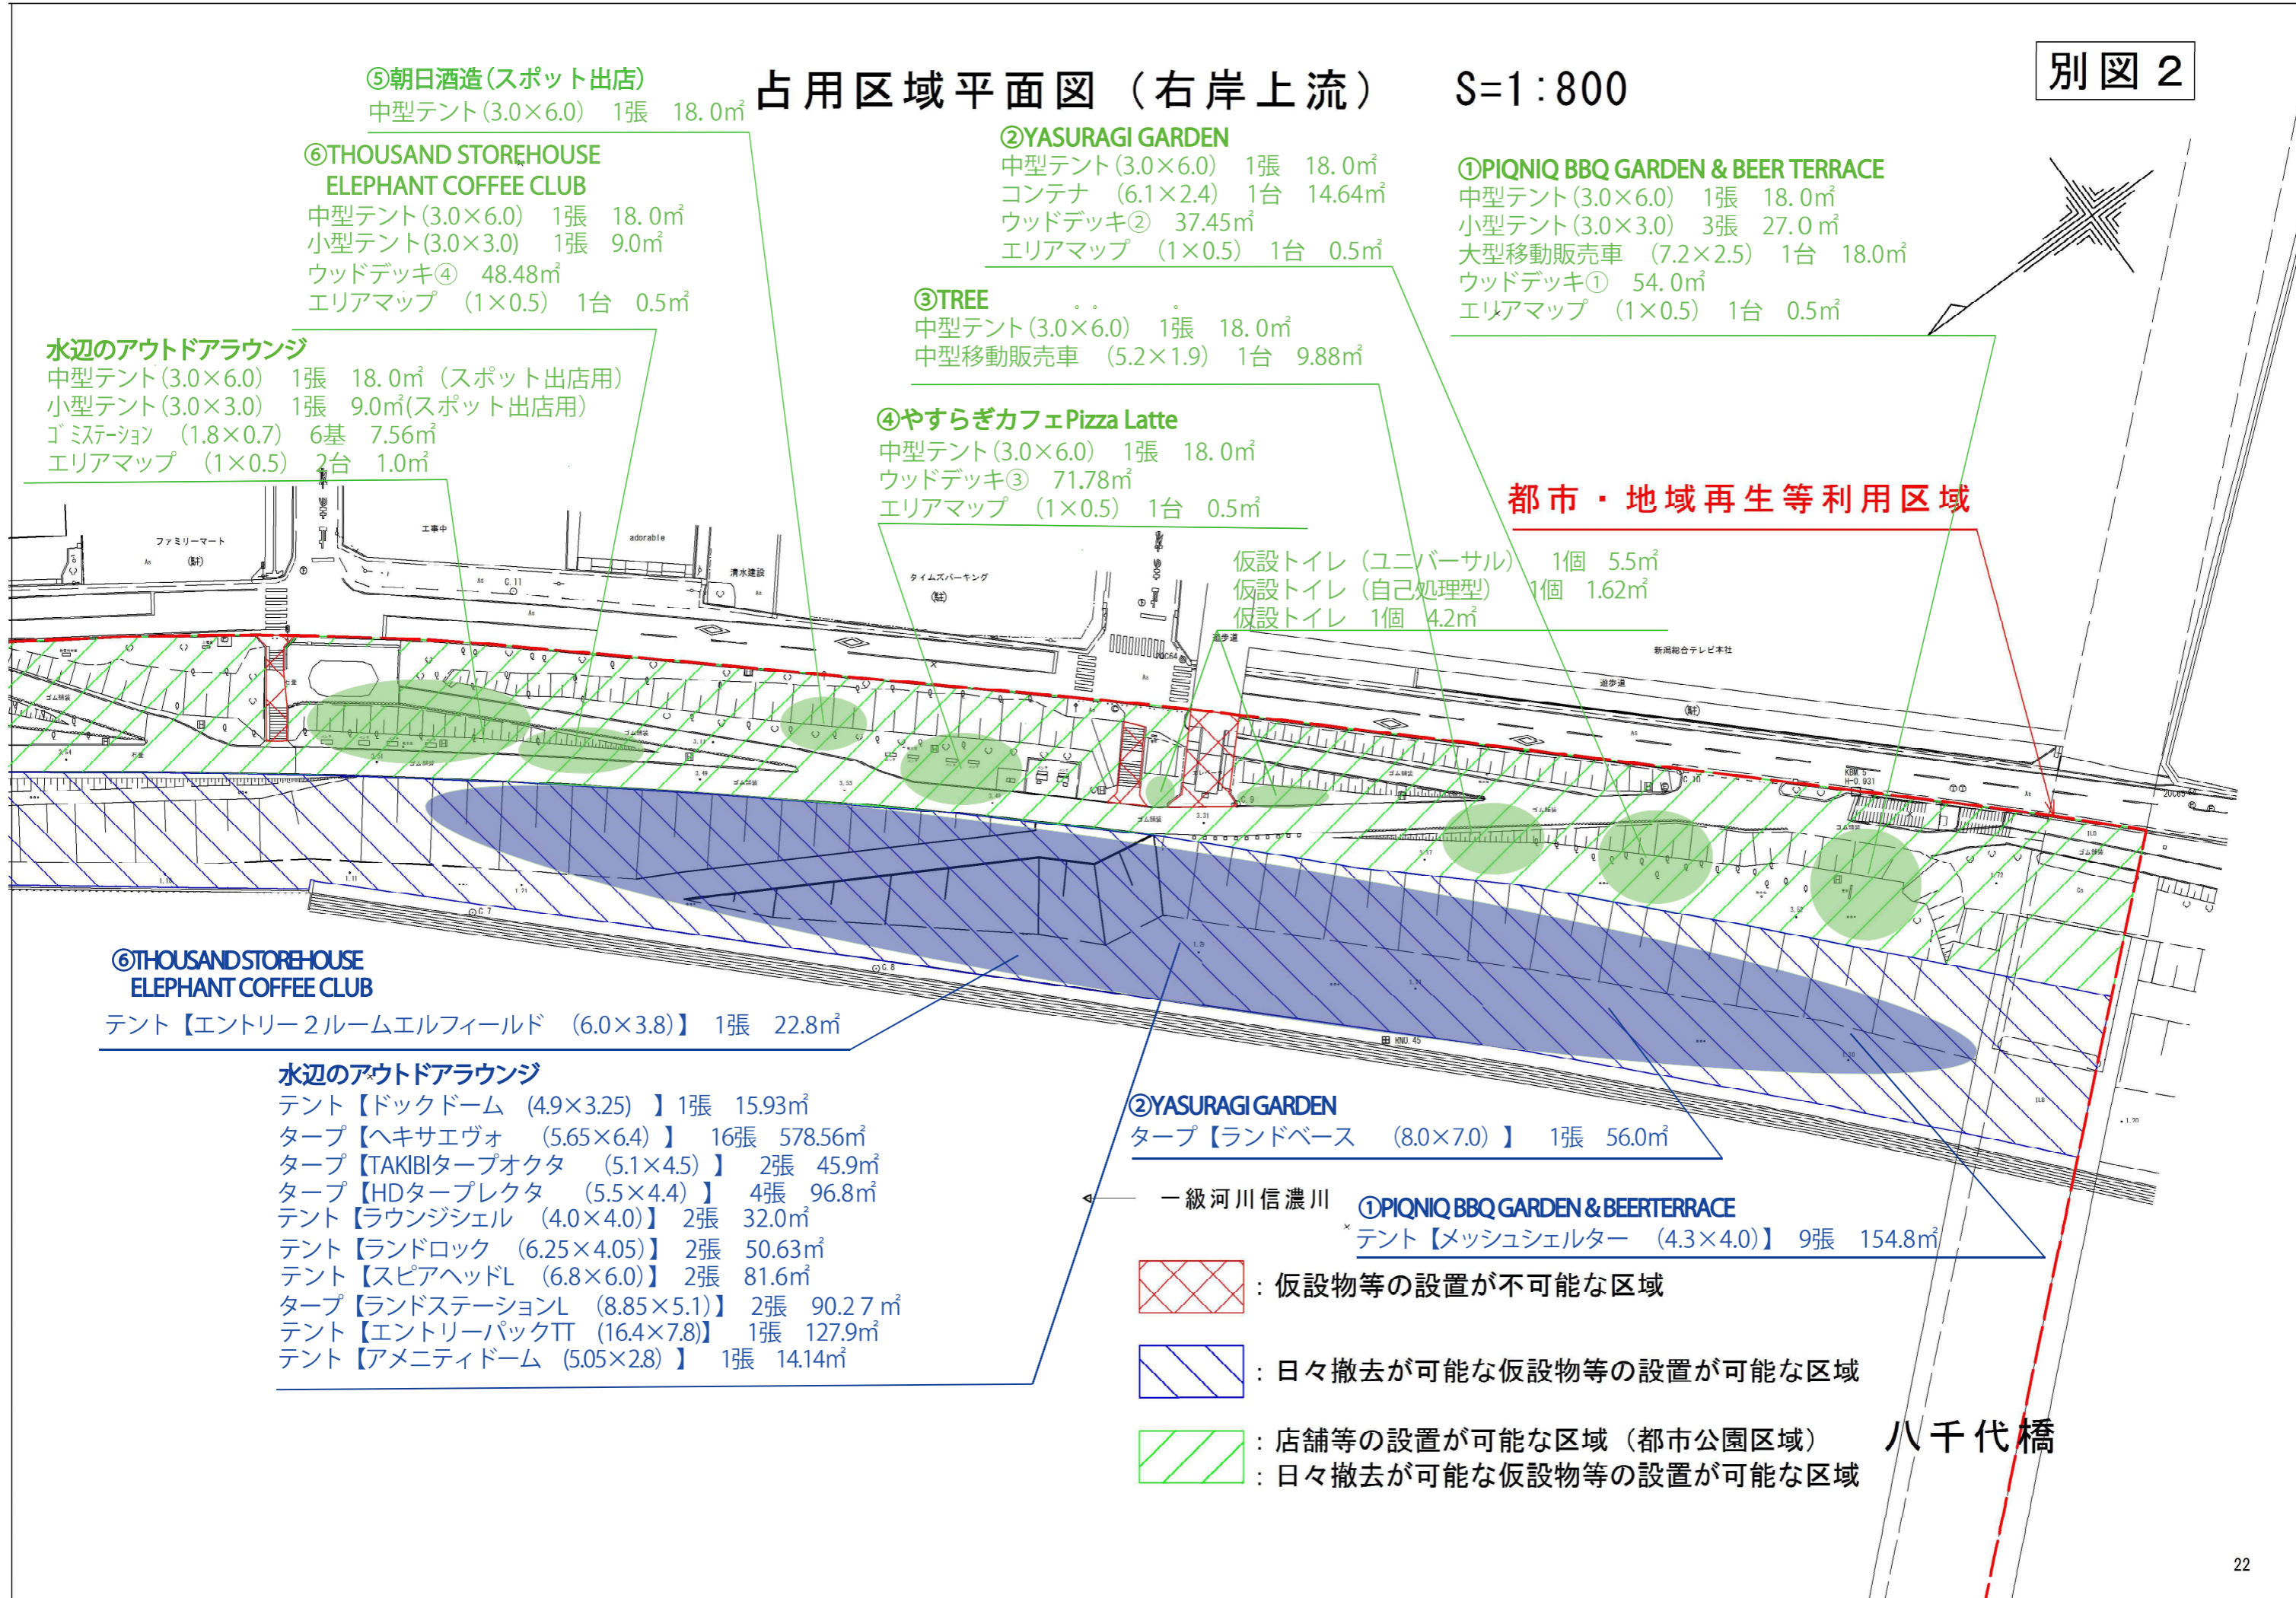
占用区域平面図（右岸上流）　S=1:800

別図２

⑤朝日酒造(スポット出店)
中型テント(3.0×6.0)　1張　18.0㎡

⑥THOUSAND STOREHOUSE ELEPHANT COFFEE CLUB
中型テント(3.0×6.0)　1張　18.0㎡
小型テント(3.0×3.0)　1張　9.0㎡
ウッドデッキ④　48.48㎡
エリアマップ　(1×0.5)　1台　0.5㎡

②YASURAGI GARDEN
中型テント(3.0×6.0)　1張　18.0㎡
コンテナ　(6.1×2.4)　1台　14.64㎡
ウッドデッキ②　37.45㎡
エリアマップ　(1×0.5)　1台　0.5㎡

①PIQNIQ BBQ GARDEN & BEER TERRACE
中型テント(3.0×6.0)　1張　18.0㎡
小型テント(3.0×3.0)　3張　27.0㎡
大型移動販売車　(7.2×2.5)　1台　18.0㎡
ウッドデッキ①　54.0㎡
エリアマップ　(1×0.5)　1台　0.5㎡

③TREE
中型テント(3.0×6.0)　1張　18.0㎡
中型移動販売車　(5.2×1.9)　1台　9.88㎡

水辺のアウトドアラウンジ
中型テント(3.0×6.0)　1張　18.0㎡（スポット出店用）
小型テント(3.0×3.0)　1張　9.0㎡(スポット出店用)
ゴミステーション　(1.8×0.7)　6基　7.56㎡
エリアマップ　(1×0.5)　2台　1.0㎡

④やすらぎカフェPizza Latte
中型テント(3.0×6.0)　1張　18.0㎡
ウッドデッキ③　71.78㎡
エリアマップ　(1×0.5)　1台　0.5㎡

都市・地域再生等利用区域

仮設トイレ（ユニバーサル）　1個　5.5㎡
仮設トイレ（自己処理型）　1個　1.62㎡
仮設トイレ　1個　4.2㎡

ファミリーマート
工事中
adorable
清水建設
タイムズパーキング
新潟総合テレビ本社
遊歩道

⑥THOUSAND STOREHOUSE ELEPHANT COFFEE CLUB
テント【エントリー２ルームエルフィールド　(6.0×3.8)】　1張　22.8㎡

水辺のアウトドアラウンジ
テント【ドックドーム　(4.9×3.25)　】1張　15.93㎡
タープ【ヘキサエヴォ　(5.65×6.4)】　16張　578.56㎡
タープ【TAKIBIタープオクタ　(5.1×4.5)】　2張　45.9㎡
タープ【HDタープレクタ　(5.5×4.4)】　4張　96.8㎡
テント【ラウンジシェル　(4.0×4.0)】　2張　32.0㎡
テント【ランドロック　(6.25×4.05)】　2張　50.63㎡
テント【スピアヘッドL　(6.8×6.0)】　2張　81.6㎡
タープ【ランドステーションL　(8.85×5.1)】　2張　90.27㎡
テント【エントリーパックTT　(16.4×7.8)】　1張　127.9㎡
テント【アメニティドーム　(5.05×2.8)】　1張　14.14㎡

②YASURAGI GARDEN
タープ【ランドベース　(8.0×7.0)】　1張　56.0㎡

一級河川信濃川

①PIQNIQ BBQ GARDEN & BEERTERRACE
テント【メッシュシェルター　(4.3×4.0)】　9張　154.8㎡

：仮設物等の設置が不可能な区域
：日々撤去が可能な仮設物等の設置が可能な区域
：店舗等の設置が可能な区域（都市公園区域）
：日々撤去が可能な仮設物等の設置が可能な区域

八千代橋

22